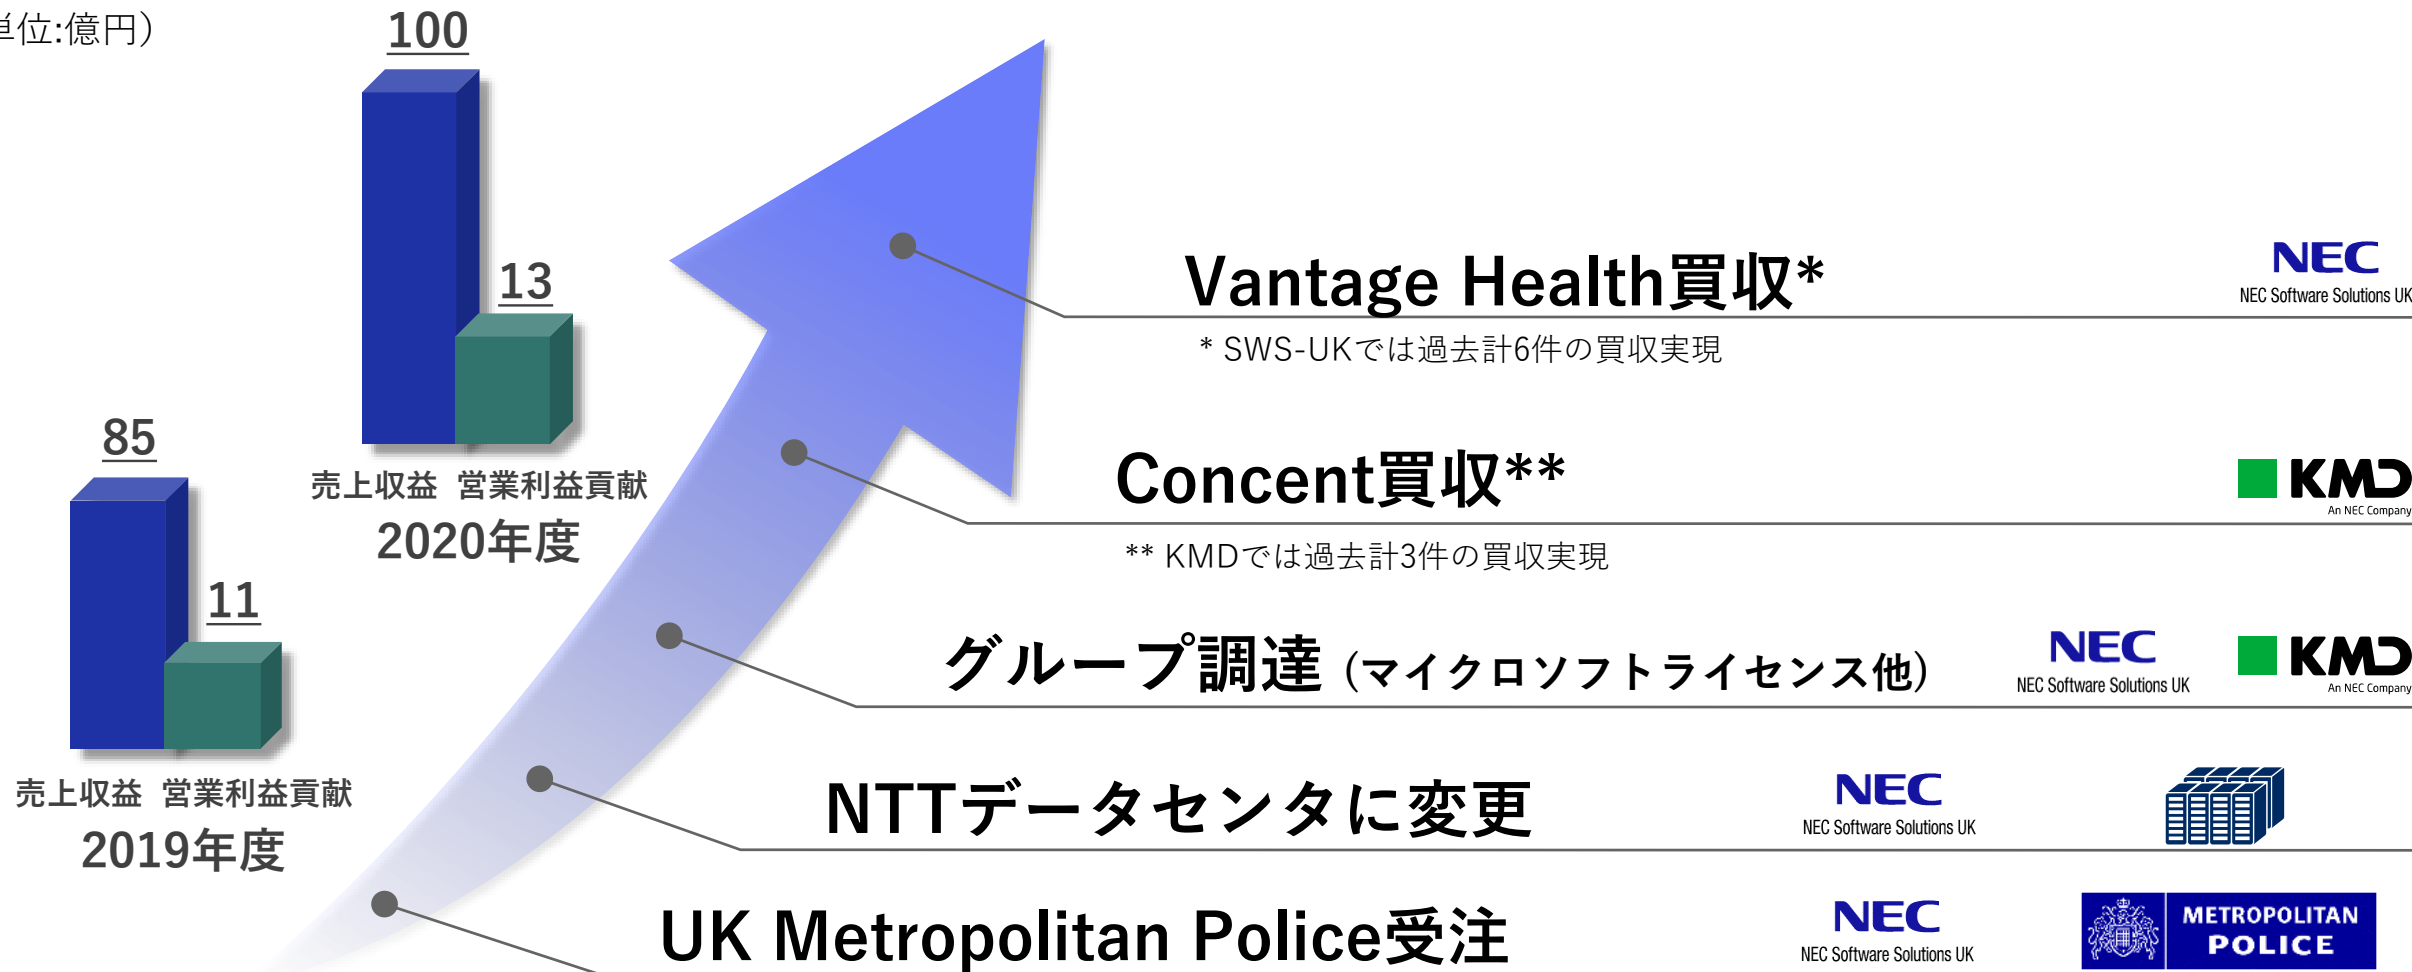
単位:億円)

100

13

85

11

売上収益　営業利益貢献
2020年度

売上収益　営業利益貢献
2019年度

Vantage Health買収*

NEC
NEC Software Solutions UK

* SWS-UKでは過去計6件の買収実現

Concent買収**

KMD
An NEC Company

** KMDでは過去計3件の買収実現

グループ調達 (マイクロソフトライセンス他)

NEC
NEC Software Solutions UK

KMD
An NEC Company

NTTデータセンタに変更

NEC
NEC Software Solutions UK

UK Metropolitan Police受注

NEC
NEC Software Solutions UK

METROPOLITAN POLICE